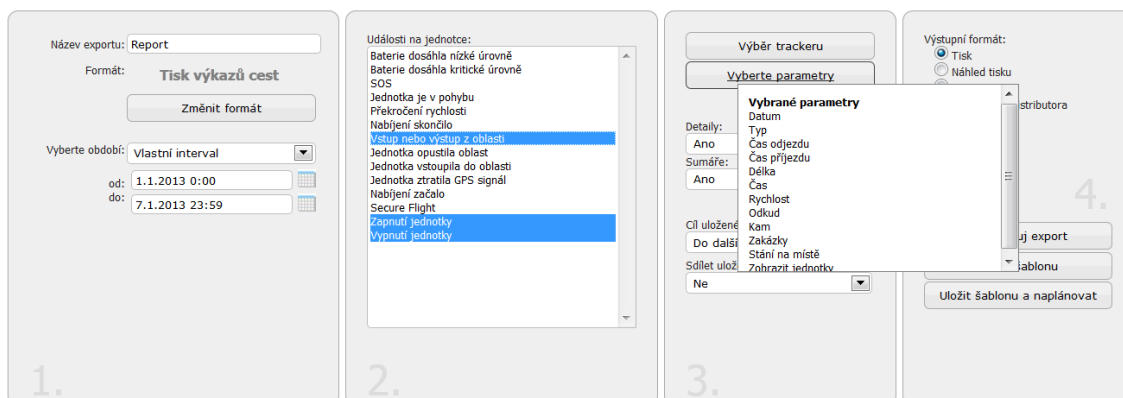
Název exportu: Report
Formát: Tisk výkazů cest
Změnit formát
Vyberte období: Vlastní interval
od: 1.1.2013 0:00
do: 7.1.2013 23:59
1.

Události na jednotce:
Baterie dosáhla nízké úrovně
Baterie dosáhla kritické úrovně
SOS
Jednotka je v pohybu
Překročení rychlosti
Nabíjení skončilo
Vstup nebo výstup z oblasti
Jednotka opustila oblast
Jednotka vstoupila do oblasti
Jednotka ztratila GPS signál
Nabíjení začalo
Secure Flight
Zapnutí jednotky
Vypnutí jednotky
2.

Výběr trackeru
Vyberte parametry
Detaily:
Ano
Sumáře:
Ano
Cíl uložení
Do další
Sdílet ulož
Ne
3.

Vybrané parametry
Datum
Typ
Čas odjezdu
Čas příjezdu
Délka
Čas
Rychlost
Odkud
Kam
Zakázky
Stání na místě
Zobrazit jednotky

Výstupní formát:
Tisk
Náhled tisku
stributora
4.
uj export
šablonu
Uložit šablonu a naplánovat